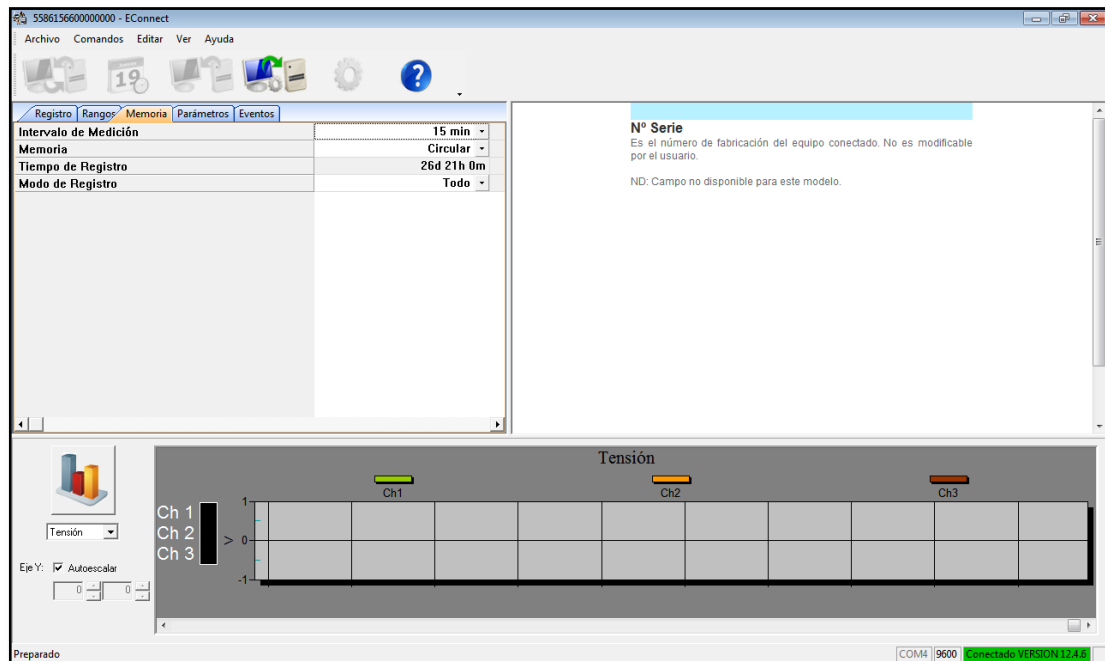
5586156600000000 - EConnect

Archivo Comandos Editar Ver Ayuda

19

Registro Rangos Memoria Parámetros Eventos

| | |
|---|---|
| Intervalo de Medición | 15 min |
| Memoria | Circular |
| Tiempo de Registro | 26d 21h 0m |
| Modo de Registro | Todo |

Nº Serie
Es el número de fabricación del equipo conectado. No es modificable por el usuario.

ND: Campo no disponible para este modelo.

Tensión

Eje Y: Autoescalar

0 0

Tensión

Ch1 Ch2 Ch3

Ch 1
Ch 2
Ch 3

1
0
-1

Preparado

COM4 9600 Conectado VERSION 12.4.6